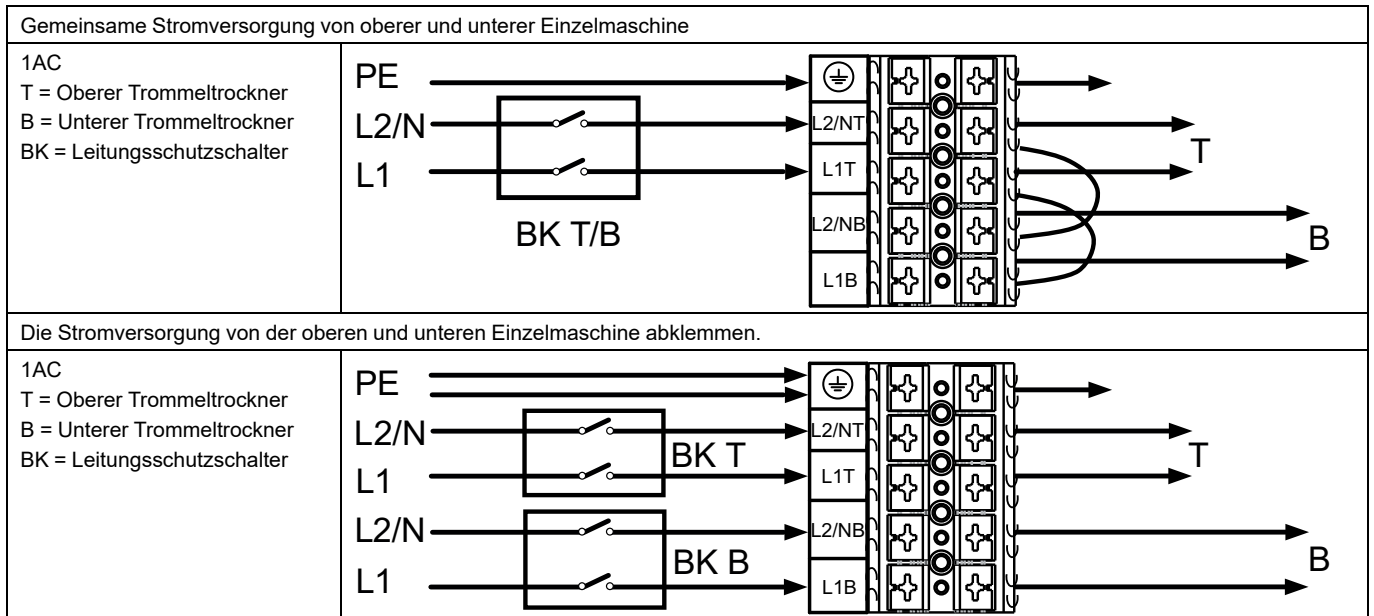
Gemeinsame Stromversorgung von oberer und unterer Einzelmaschine

1AC
T = Oberer Trommeltrockner
B = Unterer Trommeltrockner
BK = Leitungsschutzschalter

PE
L2/N
L1
BK T/B
L2/NT
L1T
L2/NB
L1B
T
B

Die Stromversorgung von der oberen und unteren Einzelmaschine abklemmen.

1AC
T = Oberer Trommeltrockner
B = Unterer Trommeltrockner
BK = Leitungsschutzschalter

PE
L2/N
L1
BK T
L2/N
L1
BK B
L2/NT
L1T
L2/NB
L1B
T
B